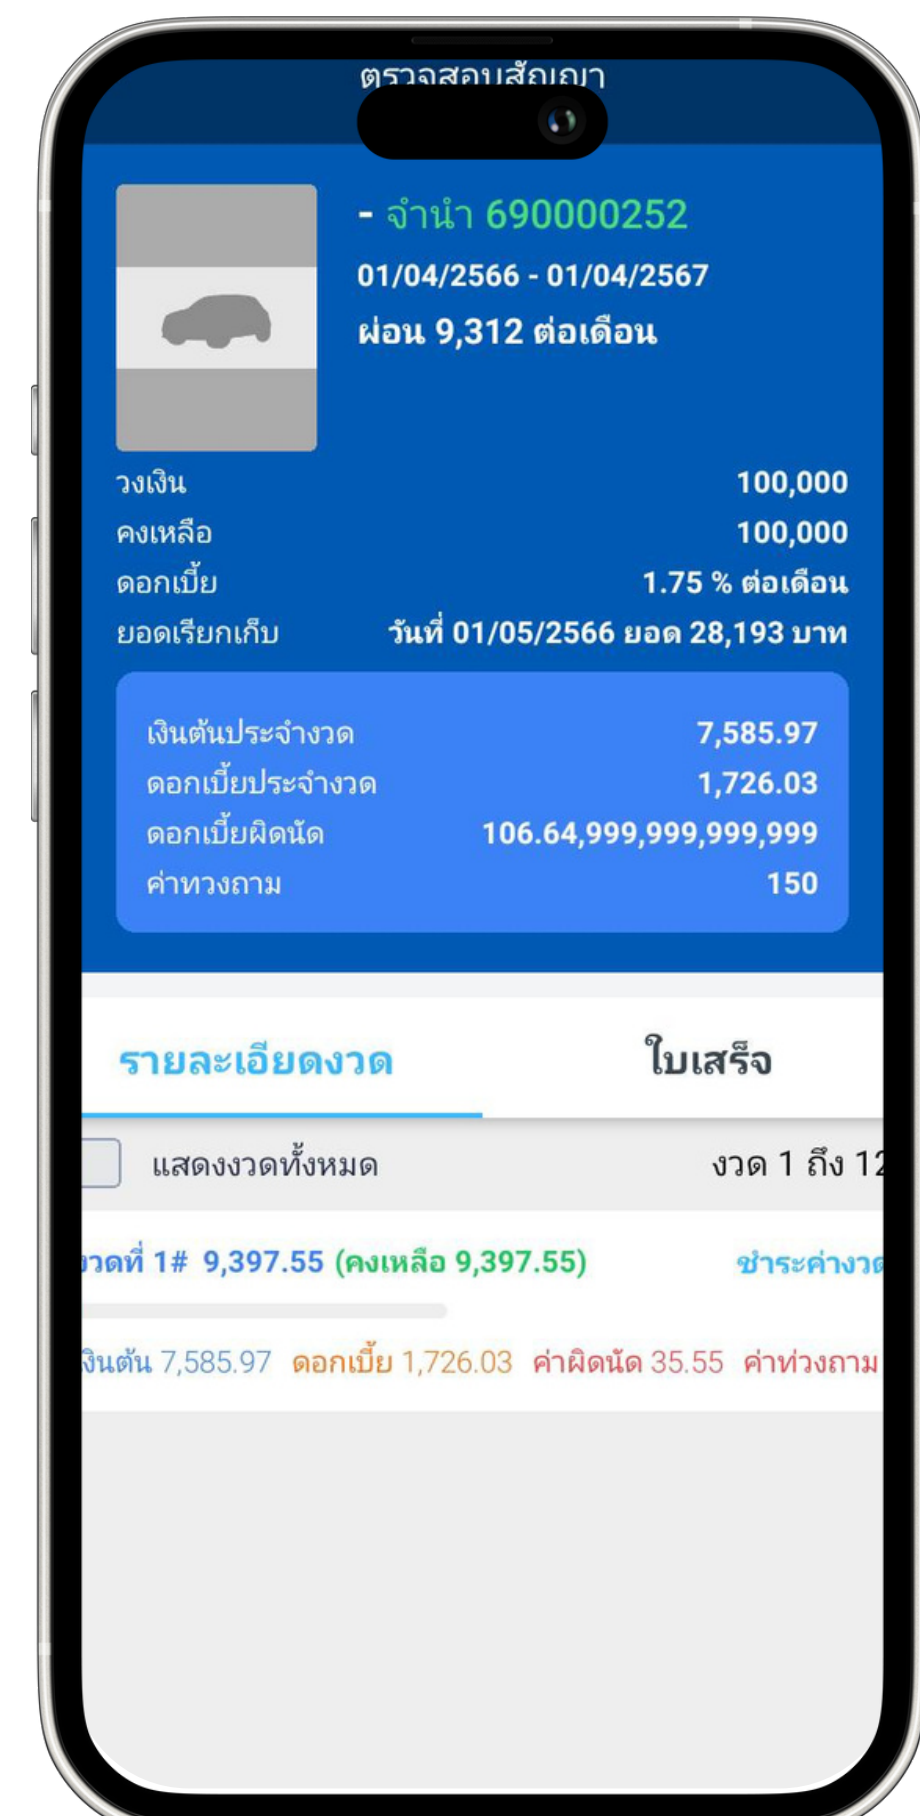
ตรวจสอบสัญญา

- จำนำ 690000252
01/04/2566 - 01/04/2567
ผ่อน 9,312 ต่อเดือน

| | |
|---|---|
| วงเงิน | 100,000 |
| คงเหลือ | 100,000 |
| ดอกเบี้ย | 1.75 % ต่อเดือน |
| ยอดเรียกเก็บ | วันที่ 01/05/2566 ยอด 28,193 บาท |

| | |
|---|---|
| เงินต้นประจำงวด | 7,585.97 |
| ดอกเบี้ยประจำงวด | 1,726.03 |
| ดอกเบี้ยผิดนัด | 106.64,999,999,999,999 |
| ค่าทวงถาม | 150 |

รายละเอียดงวด ใบเสร็จ

แสดงงวดทั้งหมด งวด 1 ถึง 12

งวดที่ 1# 9,397.55 (คงเหลือ 9,397.55) ชำระค่างวด

เงินต้น 7,585.97 ดอกเบี้ย 1,726.03 ค่าผิดนัด 35.55 ค่าท่วงถาม